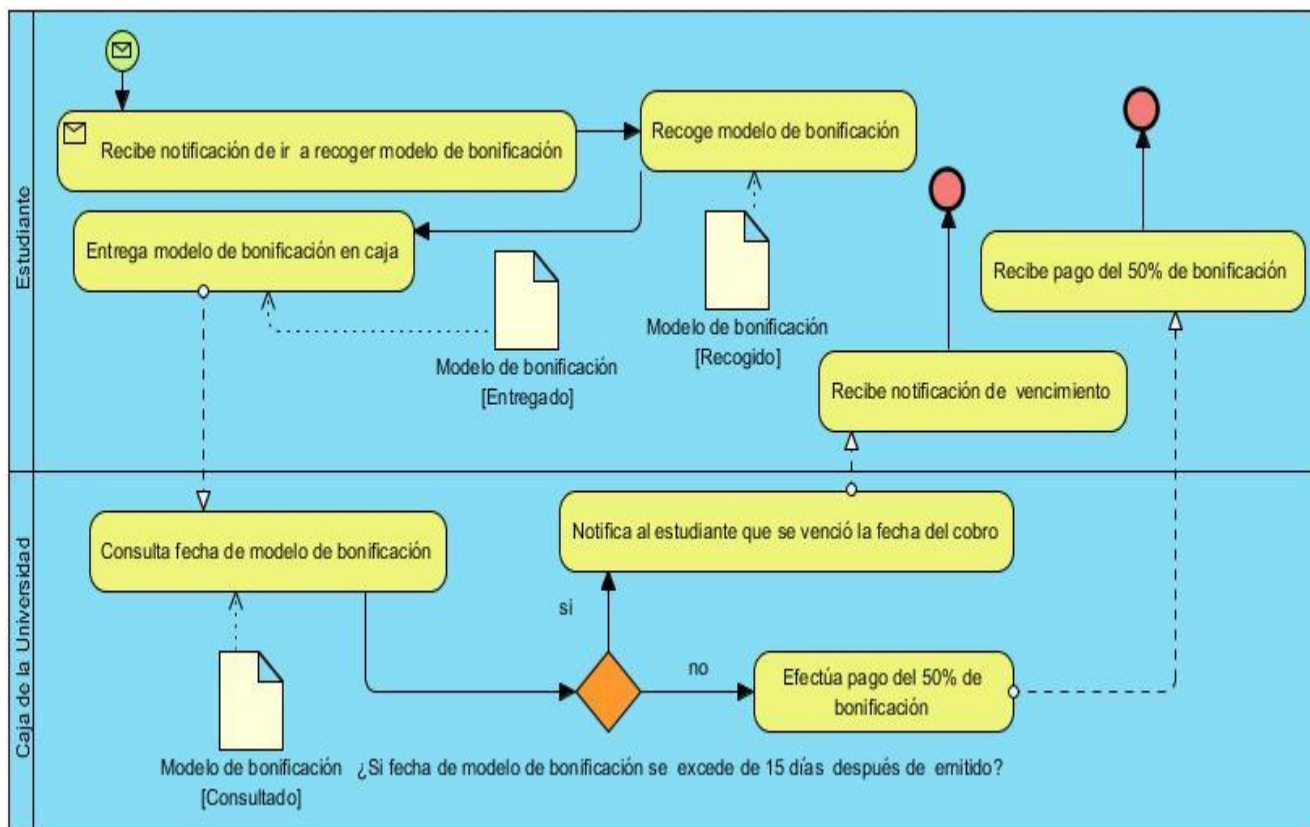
Estudiante

Recibe notificación de ir a recoger modelo de bonificación

Recoge modelo de bonificación

Entrega modelo de bonificación en caja

Modelo de bonificación [Recogido]

Modelo de bonificación [Entregado]

Recibe pago del 50% de bonificación

Recibe notificación de vencimiento

Caja de la Universidad

Consulta fecha de modelo de bonificación

Notifica al estudiante que se venció la fecha del cobro

si

no

Efectúa pago del 50% de bonificación

Modelo de bonificación [Consultado]

¿Si fecha de modelo de bonificación se excede de 15 días después de emitido?